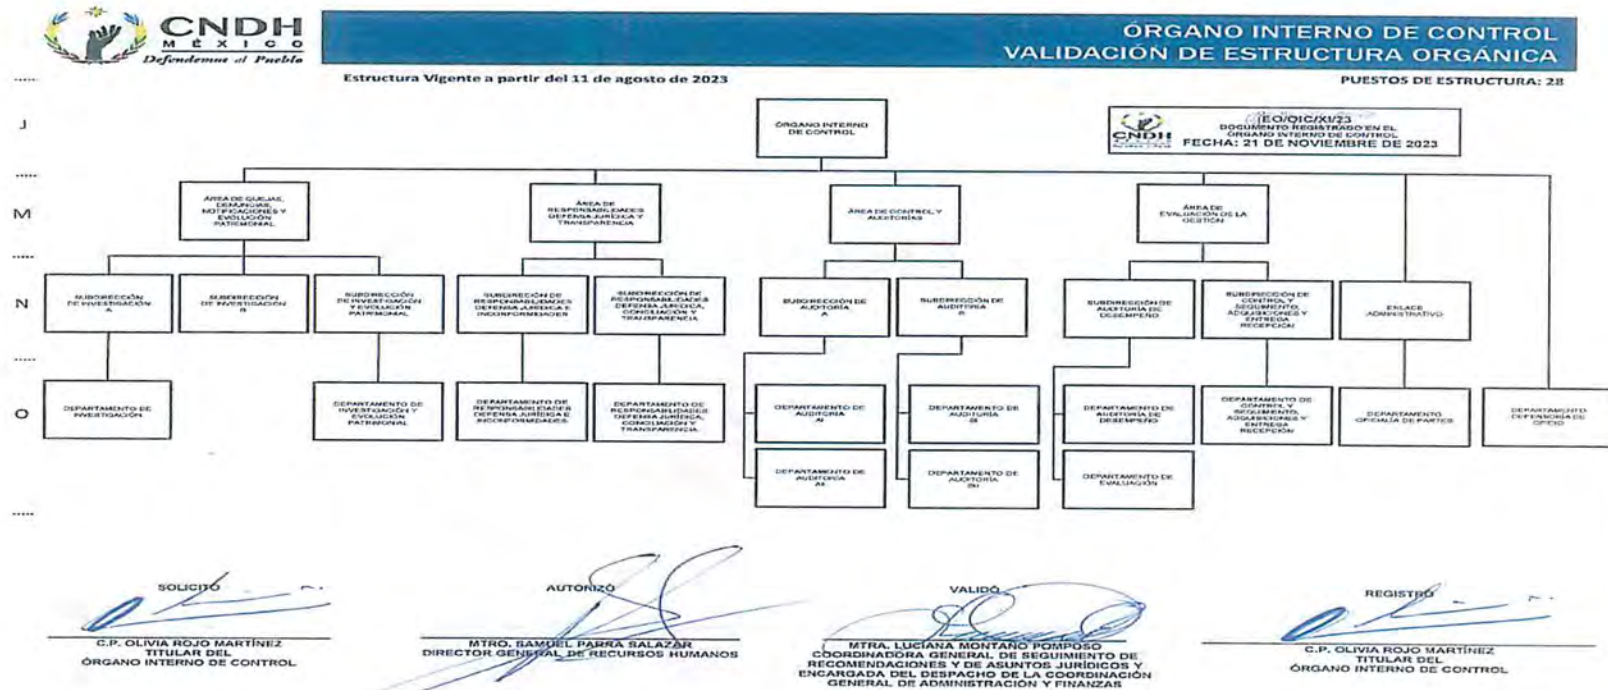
CNDH
MÉXICO
Defendemos al Pueblo

ÓRGANO INTERNO DE CONTROL
VALIDACIÓN DE ESTRUCTURA ORGÁNICA

Estructura Vigente a partir del 11 de agosto de 2023

PUESTOS DE ESTRUCTURA: 28

J
M
N
O

ÓRGANO INTERNO DE CONTROL

CNDH
IEO/OIC/XI/23
DOCUMENTO REGISTRADO EN EL ÓRGANO INTERNO DE CONTROL
FECHA: 21 DE NOVIEMBRE DE 2023

ÁREA DE QUEJAS, DENUNCIAS, NOTIFICACIONES Y EVOLUCIÓN PATRIMONIAL

ÁREA DE RESPONSABILIDADES DEFENSA JURÍDICA Y TRANSPARENCIA

ÁREA DE CONTROL Y AUDITORÍAS

ÁREA DE EVALUACIÓN DE LA GESTIÓN

SUBDIRECCIÓN DE INVESTIGACIÓN A

SUBDIRECCIÓN DE INVESTIGACIÓN B

SUBDIRECCIÓN DE INVESTIGACIÓN Y EVOLUCIÓN PATRIMONIAL

SUBDIRECCIÓN DE RESPONSABILIDADES DEFENSA JURÍDICA E INCONFORMIDADES

SUBDIRECCIÓN DE RESPONSABILIDADES DEFENSA JURÍDICA, CONCILIACIÓN Y TRANSPARENCIA

SUBDIRECCIÓN DE AUDITORÍA A

SUBDIRECCIÓN DE AUDITORÍA B

SUBDIRECCIÓN DE AUDITORÍA DE DESEMPEÑO

SUBDIRECCIÓN DE CONTROL Y SEGUIMIENTO, ADQUISICIONES Y ENTREGA RECEPCIÓN

ENLACE ADMINISTRATIVO

DEPARTAMENTO DE INVESTIGACIÓN

DEPARTAMENTO DE INVESTIGACIÓN Y EVOLUCIÓN PATRIMONIAL

DEPARTAMENTO DE RESPONSABILIDADES DEFENSA JURÍDICA E INCONFORMIDADES

DEPARTAMENTO DE RESPONSABILIDADES DEFENSA JURÍDICA, CONCILIACIÓN Y TRANSPARENCIA

DEPARTAMENTO DE AUDITORÍA AI

DEPARTAMENTO DE AUDITORÍA AII

DEPARTAMENTO DE AUDITORÍA BI

DEPARTAMENTO DE AUDITORÍA BII

DEPARTAMENTO DE AUDITORÍA DE DESEMPEÑO

DEPARTAMENTO DE EVALUACIÓN

DEPARTAMENTO DE CONTROL Y SEGUIMIENTO, ADQUISICIONES Y ENTREGA RECEPCIÓN

DEPARTAMENTO OFICIALÍA DE PARTES

DEPARTAMENTO DEFENSORÍA DE OFICIO

SOLICITÓ
C.P. OLIVIA ROJO MARTÍNEZ
TITULAR DEL
ÓRGANO INTERNO DE CONTROL

AUTORIZÓ
MTRO. SAMUEL PARRA SALAZAR
DIRECTOR GENERAL DE RECURSOS HUMANOS

VALIDÓ
MTRA. LUCIANA MONTAÑO POMPOSO
COORDINADORA GENERAL DE SEGUIMIENTO DE RECOMENDACIONES Y DE ASUNTOS JURÍDICOS Y ENCARGADA DEL DESPACHO DE LA COORDINACIÓN GENERAL DE ADMINISTRACIÓN Y FINANZAS

REGISTRÓ
C.P. OLIVIA ROJO MARTÍNEZ
TITULAR DEL
ÓRGANO INTERNO DE CONTROL